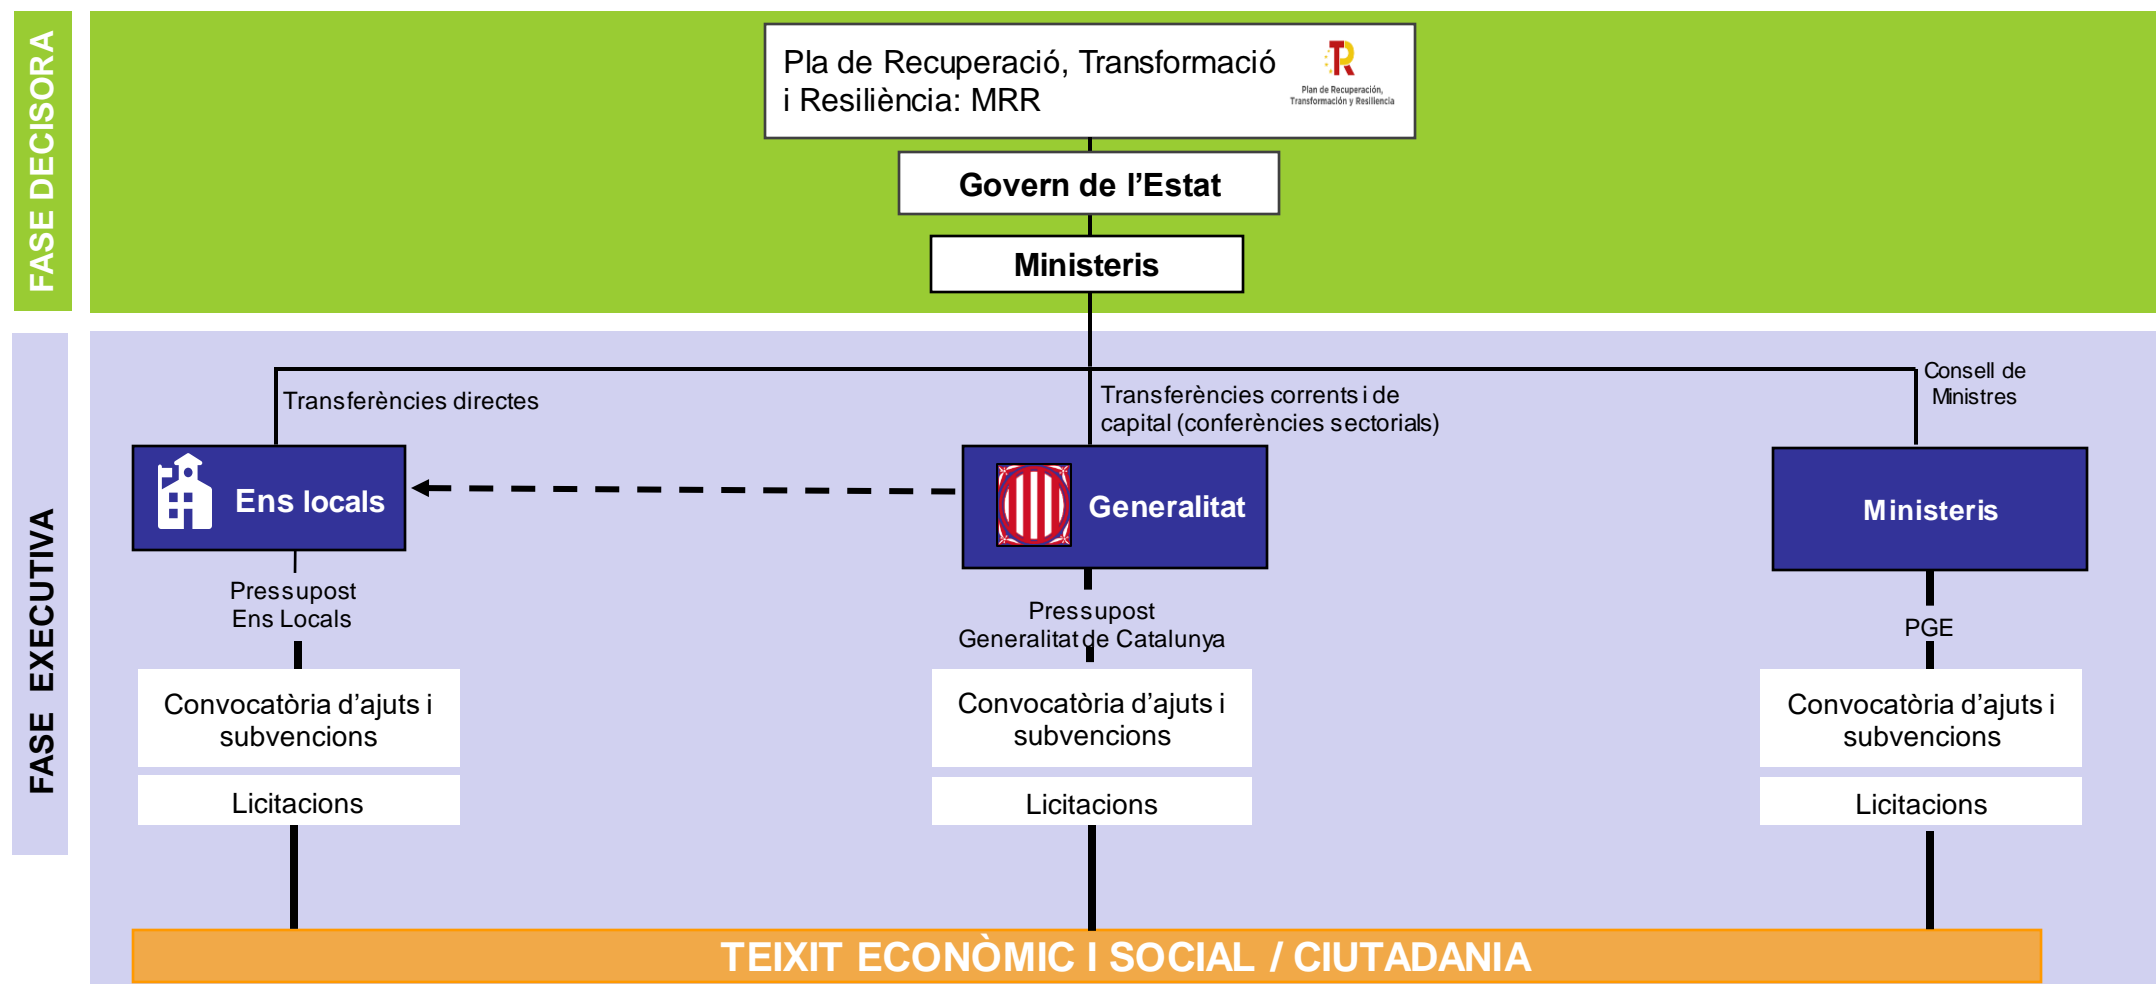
FASE DECISORA

Pla de Recuperació, Transformació i Resiliència: MRR

Plan de Recuperación, Transformación y Resiliencia

Govern de l'Estat

Ministeris

FASE EXECUTIVA

Transferències directes

Transferències corrents i de capital (conferències sectorials)

Consell de Ministres

Ens locals

Generalitat

Ministeris

Pressupost Ens Locals

Pressupost Generalitat de Catalunya

PGE

Convocatòria d'ajuts i subvencions

Licitacions

Convocatòria d'ajuts i subvencions

Licitacions

Convocatòria d'ajuts i subvencions

Licitacions

TEIXIT ECONÒMIC I SOCIAL / CIUTADANIA